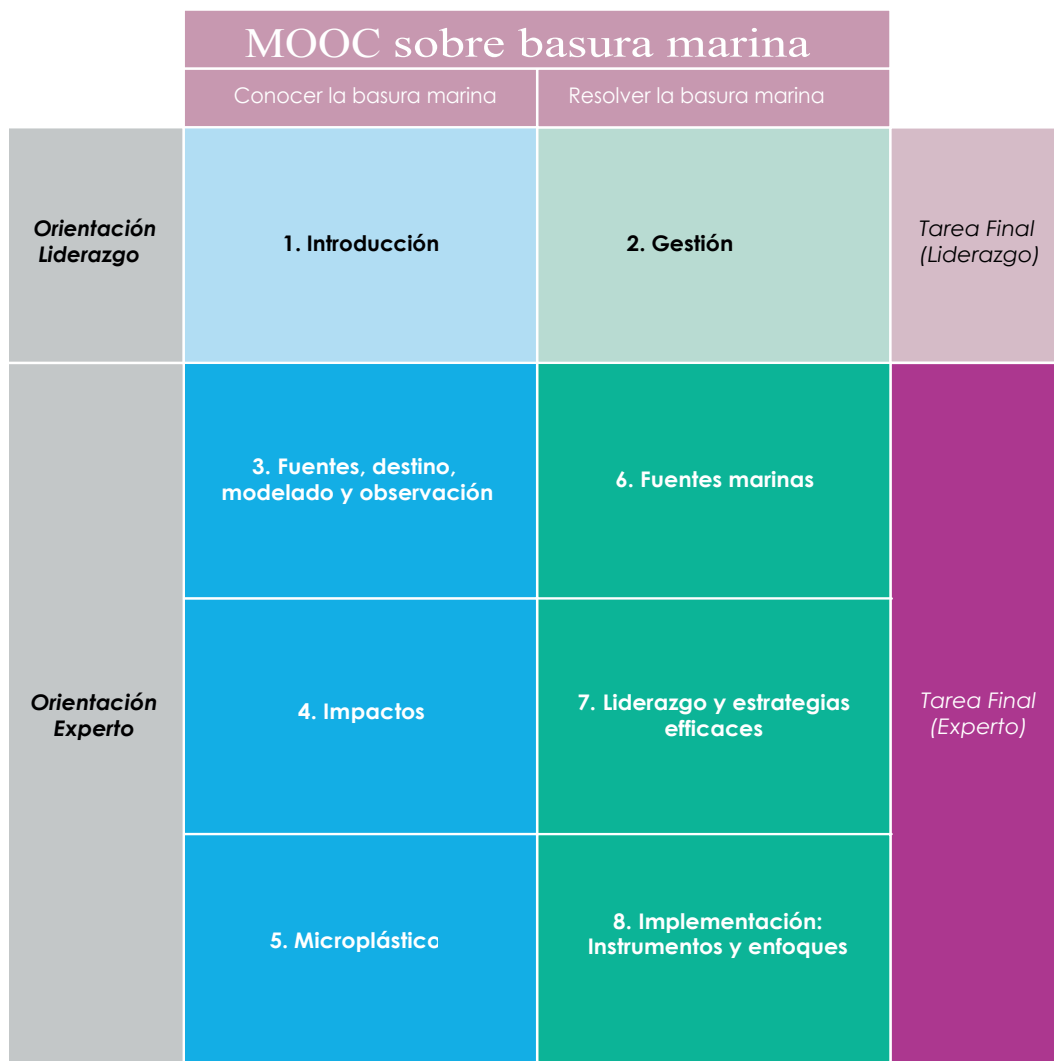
MOOC sobre basura marina

| | Conocer la basura marina | Resolver la basura marina | |
|---|---|---|---|
| *Orientación Liderazgo* | **1. Introducción** | **2. Gestión** | *Tarea Final (Liderazgo)* |
| *Orientación Experto* | **3. Fuentes, destino, modelado y observación** | **6. Fuentes marinas** | *Tarea Final (Experto)* |
| | **4. Impactos** | **7. Liderazgo y estrategias efficaces** | |
| | **5. Microplástico** | **8. Implementación: Instrumentos y enfoques** | |